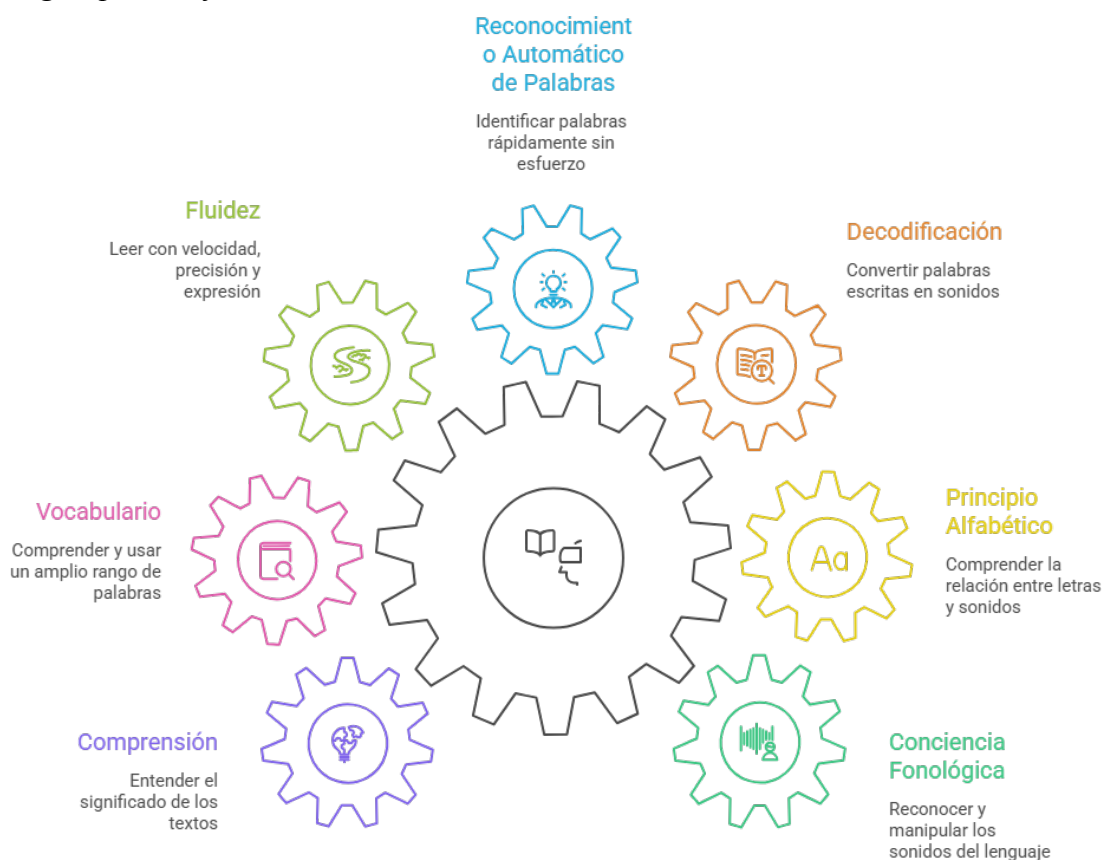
Reconocimient o Automático de Palabras

Identificar palabras rápidamente sin esfuerzo

Fluidez

Leer con velocidad, precisión y expresión

Decodificación

Convertir palabras escritas en sonidos

Vocabulario

Comprender y usar un amplio rango de palabras

Principio Alfabético

Comprender la relación entre letras y sonidos

Aa

Comprensión

Entender el significado de los textos

Conciencia Fonológica

Reconocer y manipular los sonidos del lenguaje